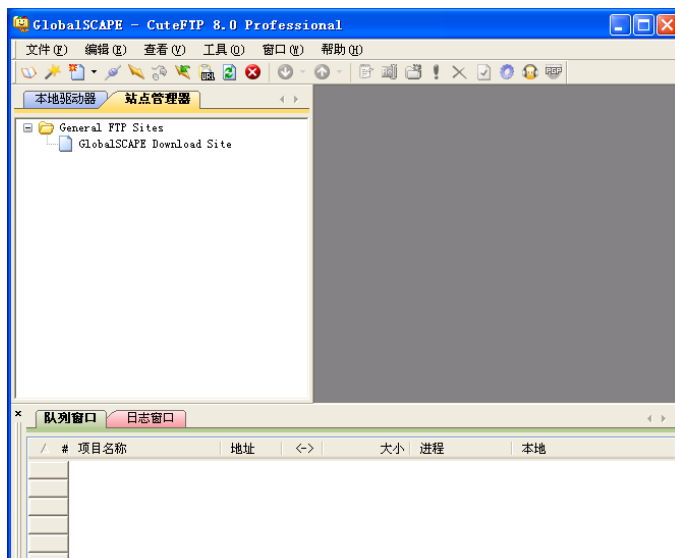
GlobalSCAPE - CuteFTP 8.0 Professional

文件(F) 编辑(E) 查看(V) 工具(O) 窗口(W) 帮助(H)

本地驱动器 站点管理器

General FTP Sites
GlobalSCAPE Download Site

队列窗口 日志窗口

| / | # | 项目名称 | 地址 | <-> | 大小 | 进程 | 本地 |
|---|---|---|---|---|---|---|---|